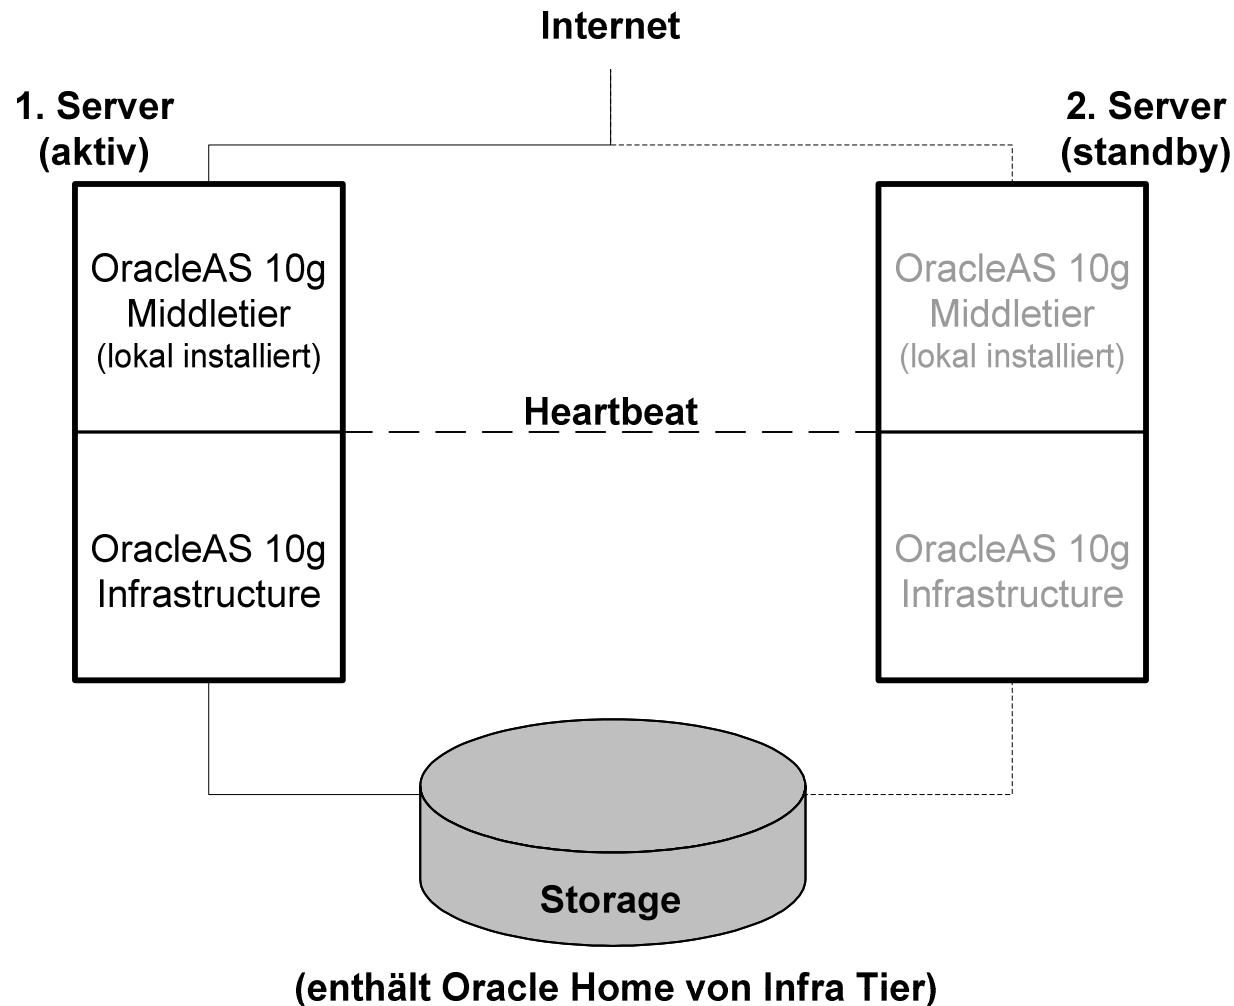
Internet

1. Server (aktiv)

2. Server (standby)

OracleAS 10g Middletier (lokal installiert)

OracleAS 10g Middletier (lokal installiert)

Heartbeat

OracleAS 10g Infrastructure

OracleAS 10g Infrastructure

Storage

(enthält Oracle Home von Infra Tier)